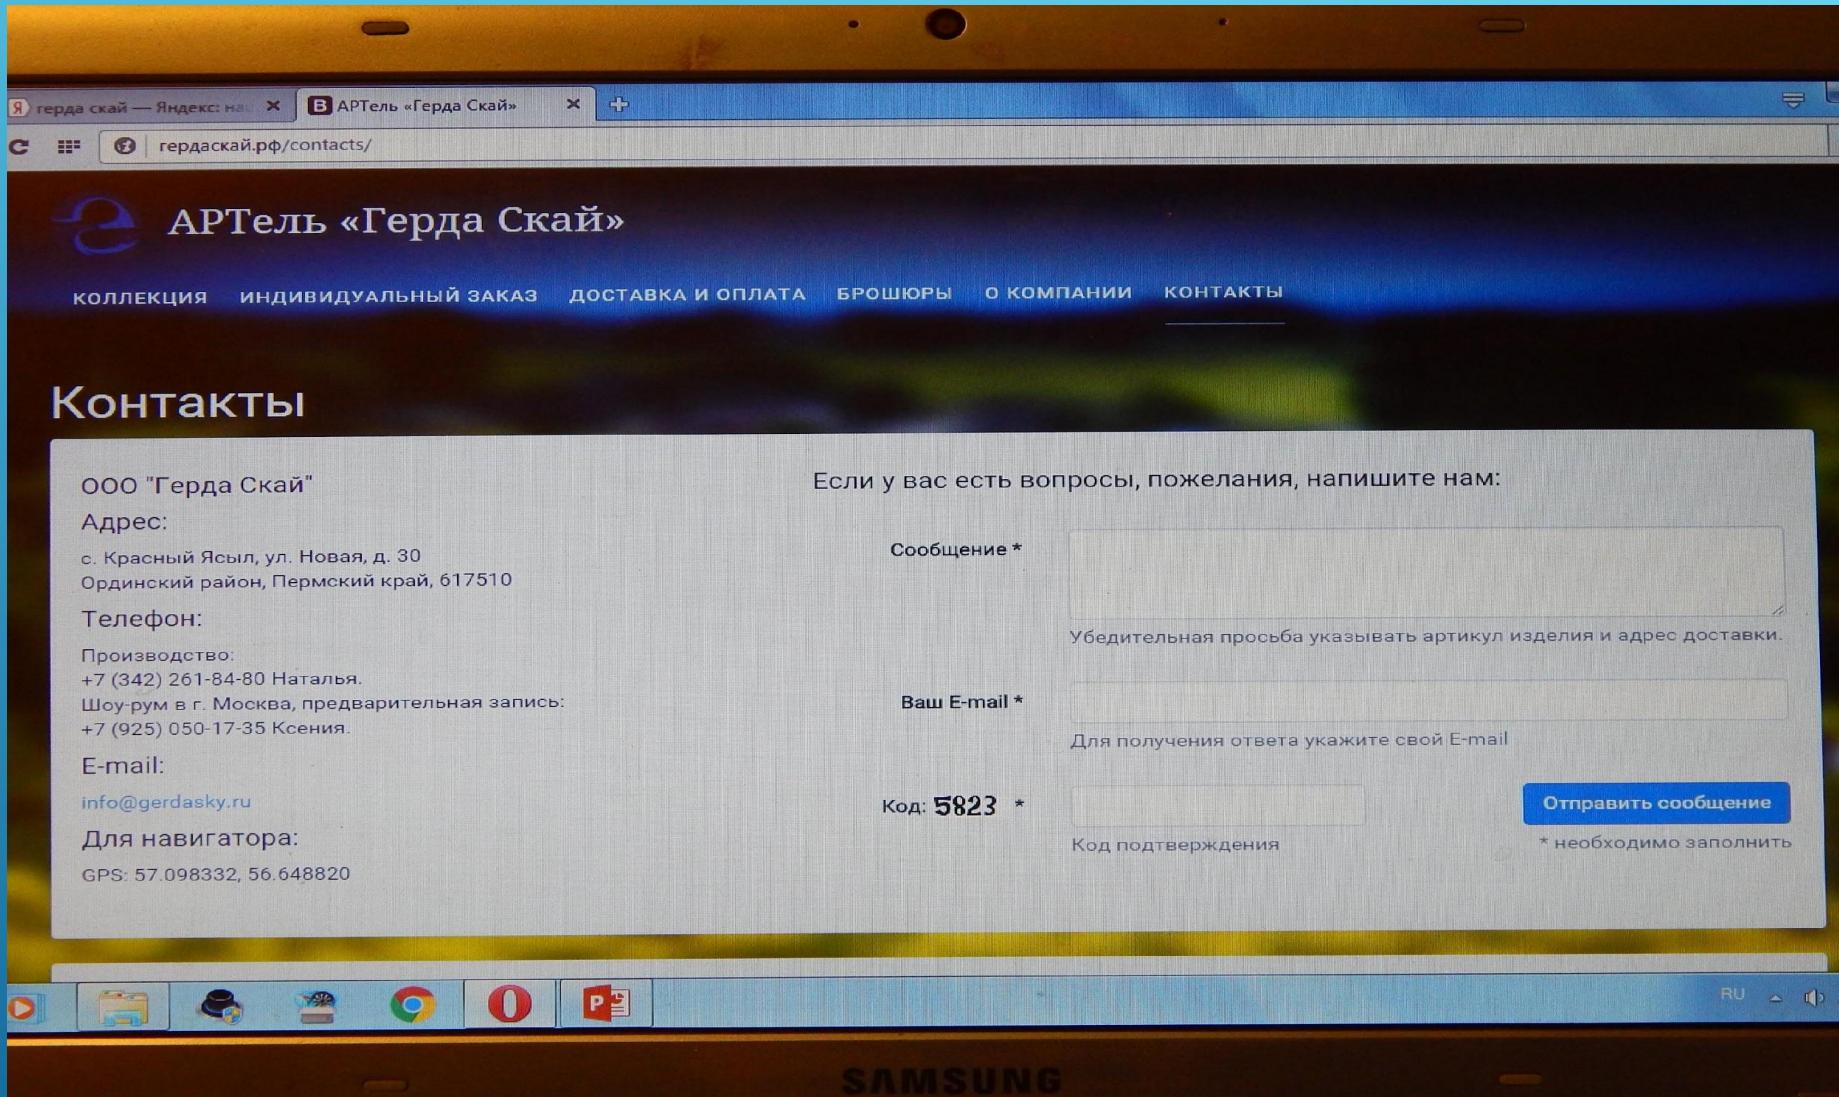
Я герда скай — Яндекс: на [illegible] ✕ В АРТель «Герда Скай» ✕ +

гердаскай.рф/contacts/

АРТель «Герда Скай»

КОЛЛЕКЦИЯ ИНДИВИДУАЛЬНЫЙ ЗАКАЗ ДОСТАВКА И ОПЛАТА БРОШЮРЫ О КОМПАНИИ КОНТАКТЫ

Контакты

ООО "Герда Скай"

Адрес:

с. Красный Ясыл, ул. Новая, д. 30
Ординский район, Пермский край, 617510

Телефон:

Производство:
+7 (342) 261-84-80 Наталья.
Шоу-рум в г. Москва, предварительная запись:
+7 (925) 050-17-35 Ксения.

E-mail:

info@gerdasky.ru

Для навигатора:

GPS: 57.098332, 56.648820

Если у вас есть вопросы, пожелания, напишите нам:

Сообщение *

Убедительная просьба указывать артикул изделия и адрес доставки.

Ваш E-mail *

Для получения ответа укажите свой E-mail

Код: 5823 *

Код подтверждения

Отправить сообщение

* необходимо заполнить

RU

SAMSUNG